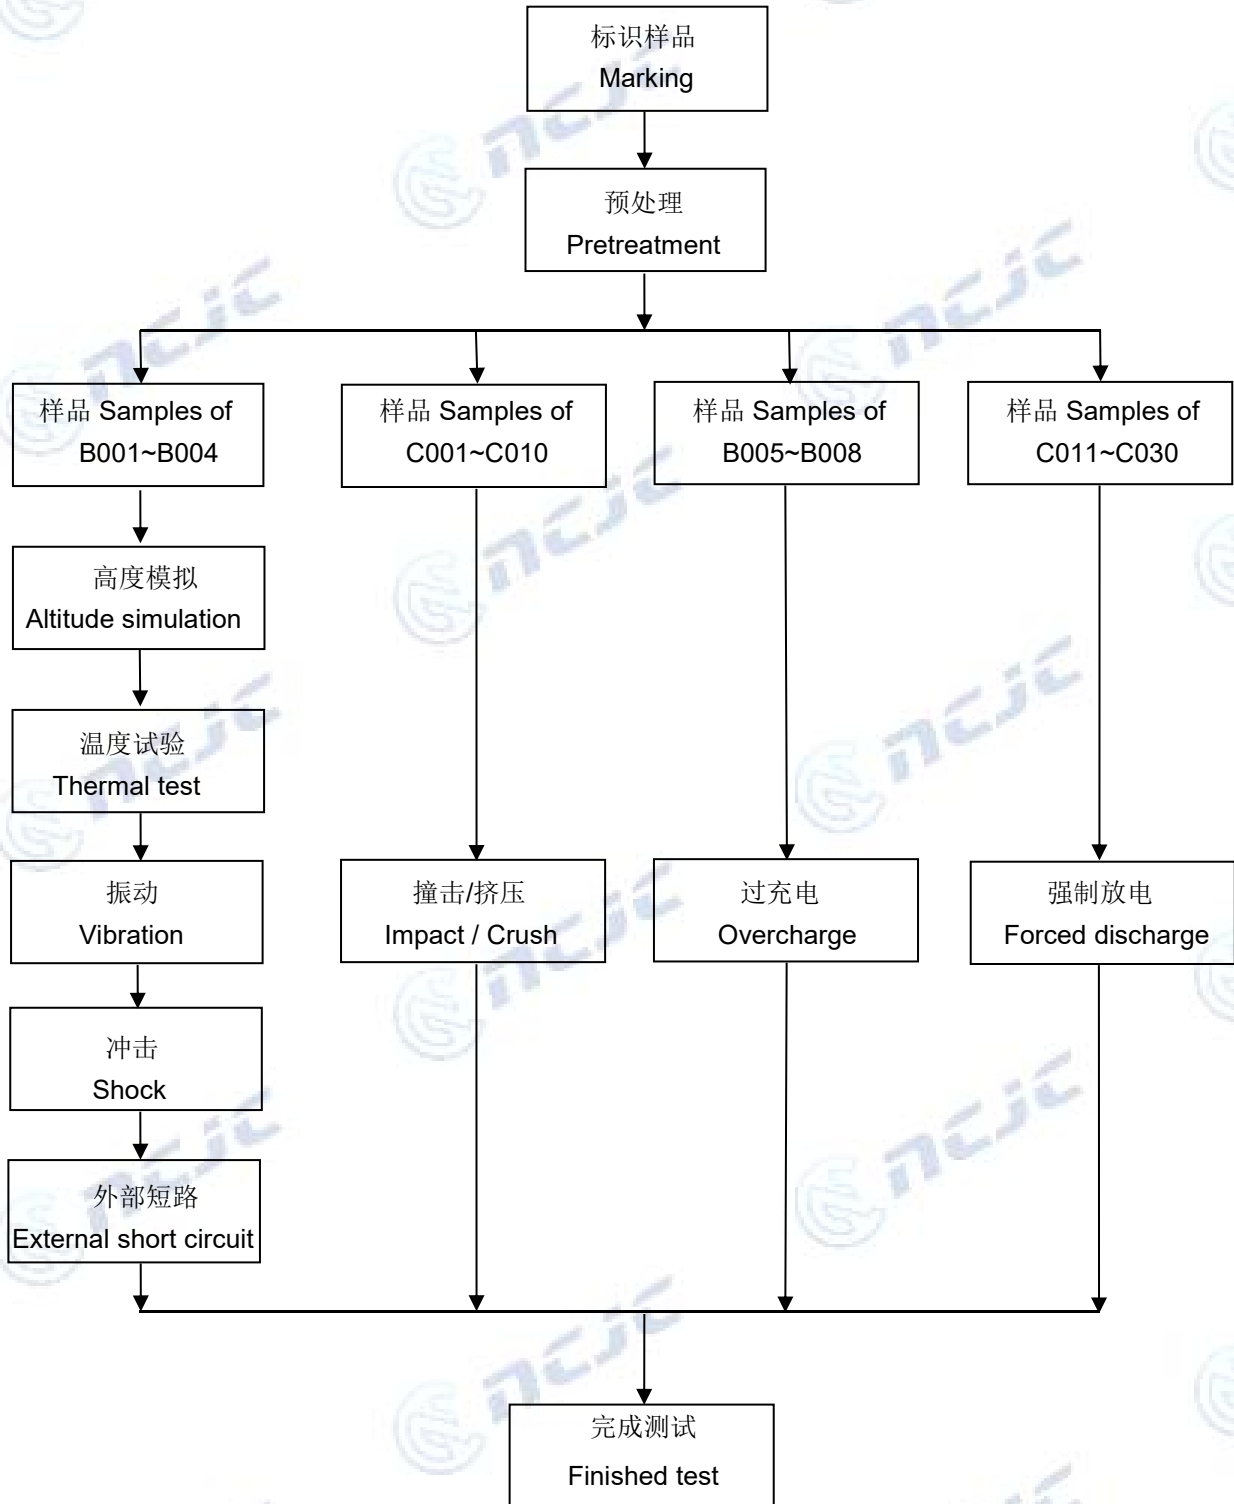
标识样品
Marking

预处理
Pretreatment

样品 Samples of
B001~B004

高度模拟
Altitude simulation

温度试验
Thermal test

振动
Vibration

冲击
Shock

外部短路
External short circuit

样品 Samples of
C001~C010

撞击/挤压
Impact / Crush

样品 Samples of
B005~B008

过充电
Overcharge

样品 Samples of
C011~C030

强制放电
Forced discharge

完成测试
Finished test